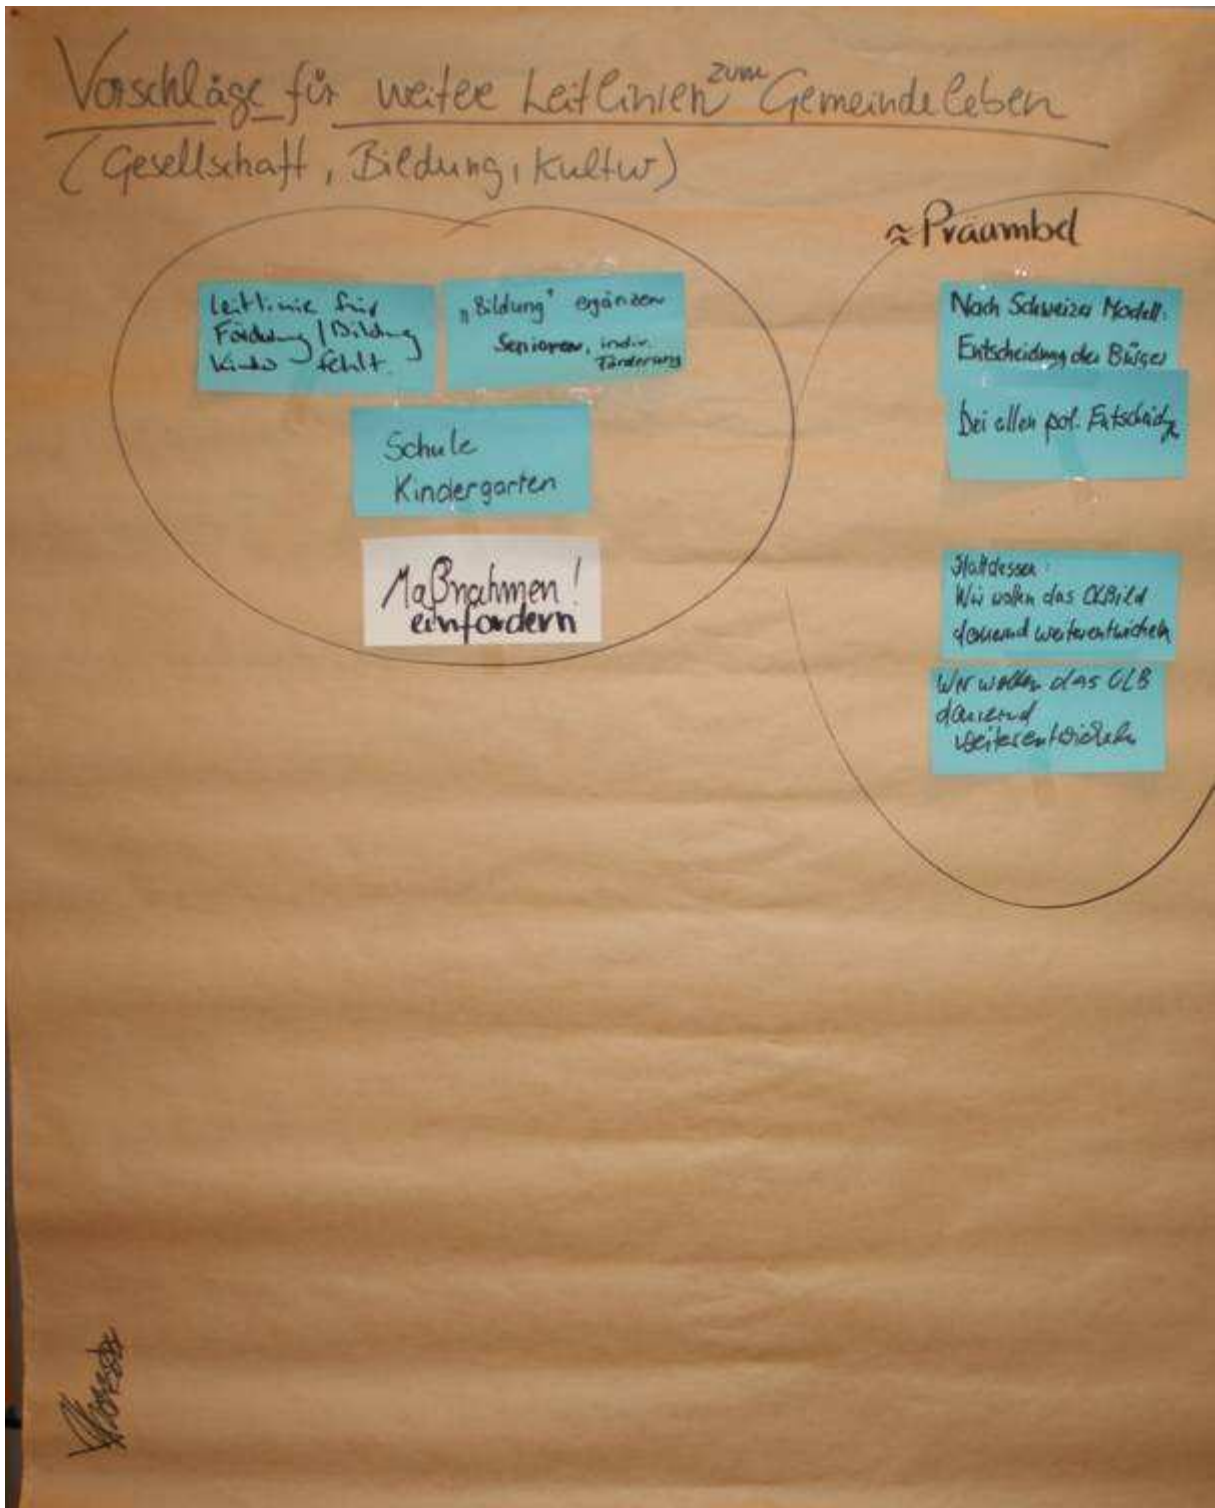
Vorschläge für weitee Leitlinien zum Gemeindeleben
(Gesellschaft, Bildung, Kultur)

Leitlinie für Förderung/Bildung Kinder fehlt

„Bildung" ergänzen Senioren, indiv. Förderung

Schule Kindergarten

Maßnahmen! einfordern

≈ Präambel

Nach Schweizer Modell. Entscheidung der Bürger

bei allen pol. Entscheidg.

Stattdessen: Wir wollen das OLBild dauernd weiterentwickeln

Wir wollen das OLB dauernd weiterentwickeln

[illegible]